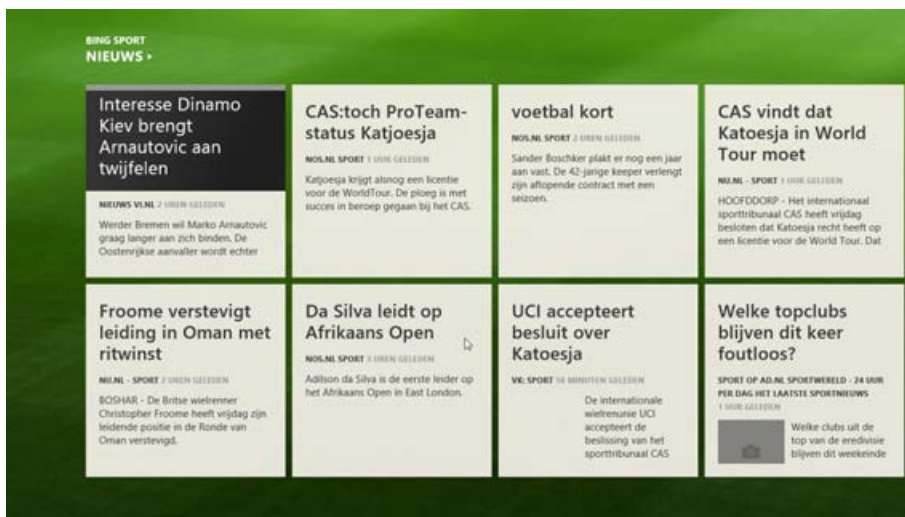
BING SPORT
NIEUWS ›

Interesse Dinamo Kiev brengt Arnautovic aan twijfelen

NIEUWS VI.NL 2 UREN GELEDEN

Werder Bremen wil Marko Arnautovic graag langer aan zich binden. De Oostenrijkse aanvaller wordt echter

CAS:toch ProTeam-status Katjoesja

NOS.NL SPORT 1 UUR GELEDEN

Katjoesja krijgt alsnog een licentie voor de WorldTour. De ploeg is met succes in beroep gegaan bij het CAS.

voetbal kort

NOS.NL SPORT 2 UREN GELEDEN

Sander Boschker plakt er nog een jaar aan vast. De 42-jarige keeper verlengt zijn aflopende contract met een seizoen.

CAS vindt dat Katoesja in World Tour moet

NU.NL - SPORT 1 UUR GELEDEN

HOOFDDORP - Het internationaal sporttribunaal CAS heeft vrijdag besloten dat Katoesja recht heeft op een licentie voor de World Tour. Dat

Froome verstevigt leiding in Oman met ritwinst

NU.NL - SPORT 2 UREN GELEDEN

BOSHAR - De Britse wielrenner Christopher Froome heeft vrijdag zijn leidende positie in de Ronde van Oman verstevigd.

Da Silva leidt op Afrikaans Open

NOS.NL SPORT 3 UREN GELEDEN

Adilson da Silva is de eerste leider op het Afrikaans Open in East London.

UCI accepteert besluit over Katoesja

VK: SPORT 18 MINUTEN GELEDEN

De internationale wielrenunie UCI accepteert de beslissing van het sporttribunaal CAS

Welke topclubs blijven dit keer foutloos?

SPORT OP AD.NL SPORTWERELD - 24 UUR PER DAG HET LAATSTE SPORTNIEUWS

1 UUR GELEDEN

Welke clubs uit de top van de eredivisie blijven dit weekeinde